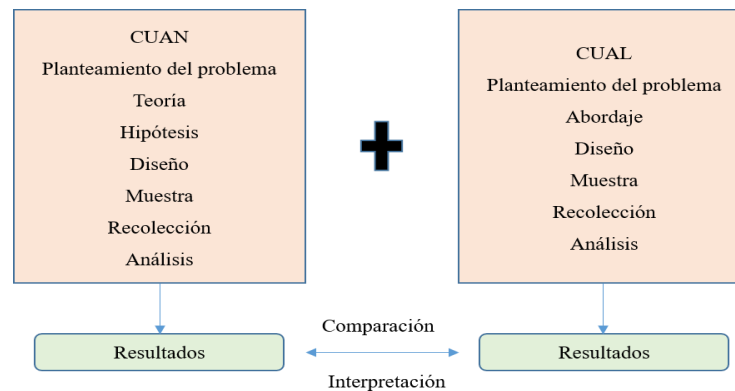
CUAN
Planteamiento del problema
Teoría
Hipótesis
Diseño
Muestra
Recolección
Análisis

CUAL
Planteamiento del problema
Abordaje
Diseño
Muestra
Recolección
Análisis

Resultados

Comparación

Interpretación

Resultados